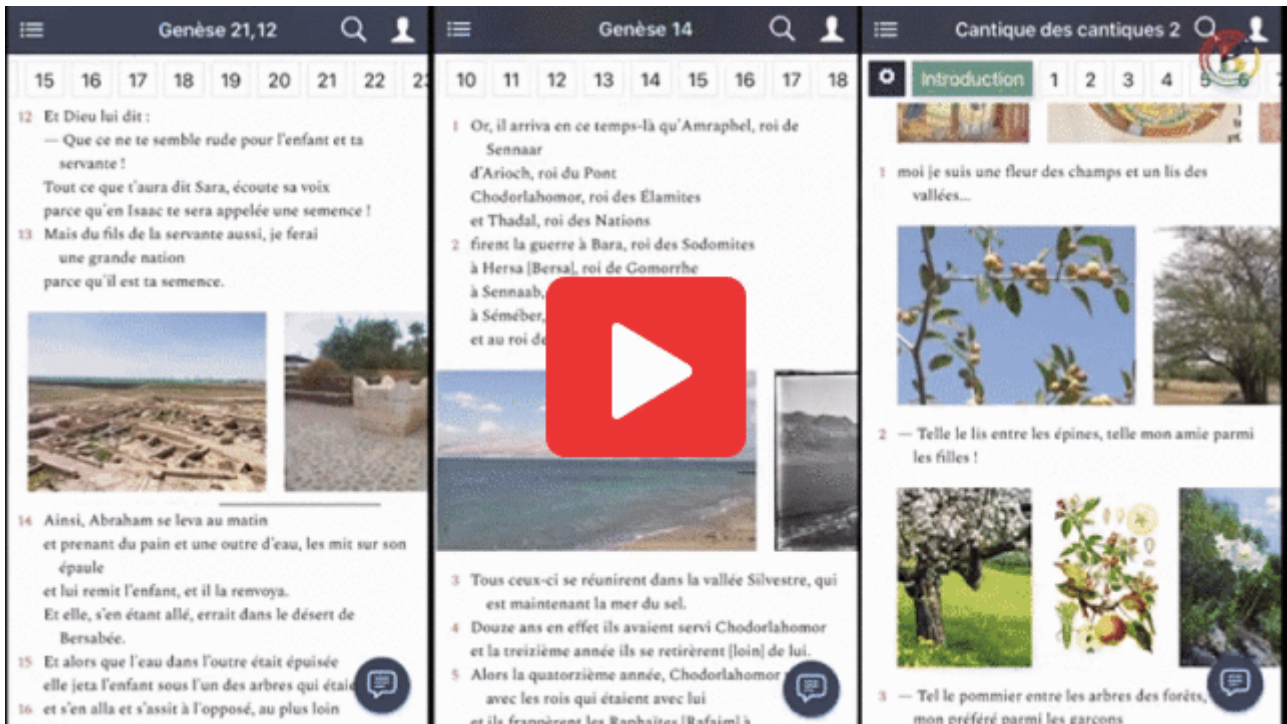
Genèse 21,12

15 16 17 18 19 20 21 22 2

12 Et Dieu lui dit :
— Que ce ne te semble rude pour l'enfant et ta servante !
Tout ce que t'aura dit Sara, écoute sa voix
parce qu'en Isaac te sera appelée une semence !
13 Mais du fils de la servante aussi, je ferai
une grande nation
parce qu'il est ta semence.

14 Ainsi, Abraham se leva au matin
et prenant du pain et une outre d'eau, les mit sur son épaule
et lui remit l'enfant, et il la renvoya.
Et elle, s'en étant allé, errait dans le désert de Bersabée.
15 Et alors que l'eau dans l'outre était épuisée
elle jeta l'enfant sous l'un des arbres qui étai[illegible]
16 et s'en alla et s'assit à l'opposé, au plus loin

Genèse 14

10 11 12 13 14 15 16 17 18

1 Or, il arriva en ce temps-là qu'Amraphel, roi de Sennaar
d'Arioch, roi du Pont
Chodorlahomor, roi des Élamites
et Thadal, roi des Nations
2 firent la guerre à Bara, roi des Sodomites
à Hersa [Bersa], roi de Gomorrhe
à Sennaab, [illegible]
à Sémeber, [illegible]
et au roi de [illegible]

3 Tous ceux-ci se réunirent dans la vallée Silvestre, qui est maintenant la mer du sel.
4 Douze ans en effet ils avaient servi Chodorlahomor
et la treizième année ils se retirèrent [loin] de lui.
5 Alors la quatorzième année, Chodorlahomor
avec les rois qui étaient avec lui
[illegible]

Cantique des cantiques 2

Introduction 1 2 3 4 5 6

1 moi je suis une fleur des champs et un lis des vallées...

2 — Telle le lis entre les épines, telle mon amie parmi les filles !

3 — Tel le pommier entre les arbres des forêts, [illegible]
mon préféré parmi les garçons